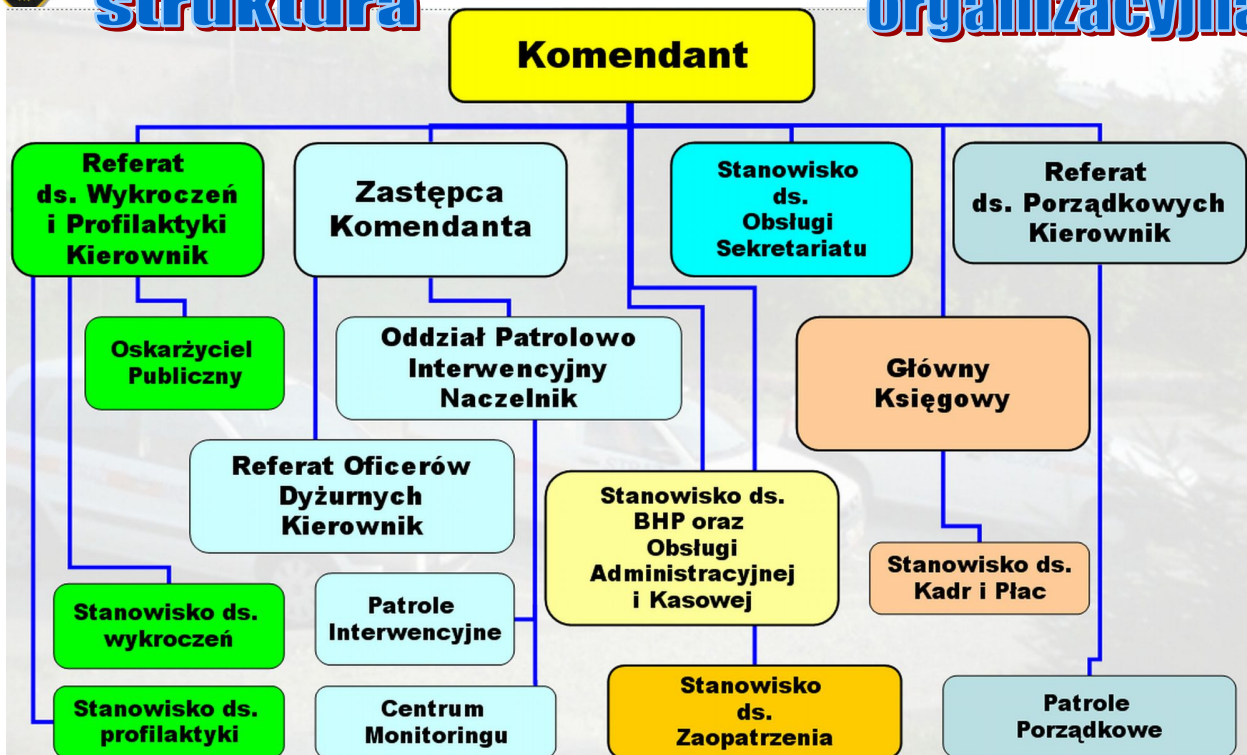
struktura organizacyjna

Komendant

Referat ds. Wykroczeń i Profilaktyki Kierownik

Zastępca Komendanta

Stanowisko ds. Obsługi Sekretariatu

Referat ds. Porządkowych Kierownik

Oskarżyciel Publiczny

Oddział Patrolowo Interwencyjny Naczelnik

Główny Księgowy

Referat Oficerów Dyżurnych Kierownik

Stanowisko ds. BHP oraz Obsługi Administracyjnej i Kasowej

Stanowisko ds. Kadr i Płac

Stanowisko ds. wykroczeń

Patrole Interwencyjne

Stanowisko ds. profilaktyki

Centrum Monitoringu

Stanowisko ds. Zaopatrzenia

Patrole Porządkowe